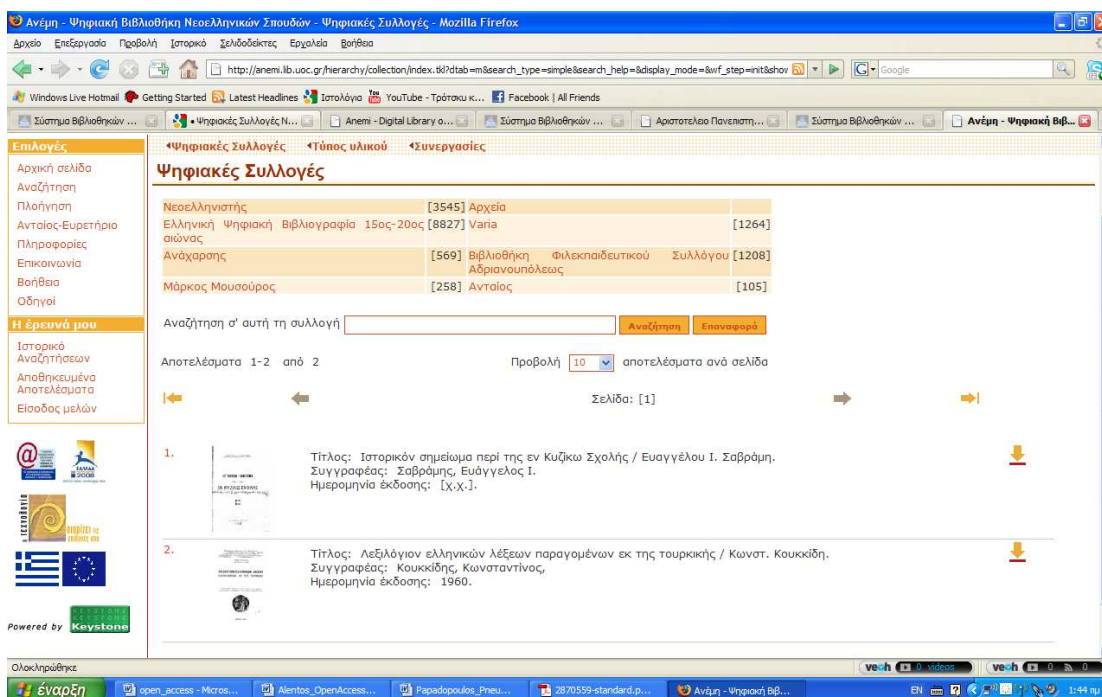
Ανέμη - Ψηφιακή Βιβλιοθήκη Νεοελληνικών Σπουδών - Ψηφιακές Συλλογές - Mozilla Firefox

Αρχείο Επεξεργασία Προβολή Ιστορικό Σελιδοδείκτες Εργαλεία Βοήθεια

http://anemi.lib.uoc.gr/hierarchy/collection/index.tkl?dtab=m&search_type=simple&search_help=&display_mode=&wf_step=init&show

Google

Windows Live Hotmail Getting Started Latest Headlines Ιστολόγια YouTube - Τρότσκυ κ... Facebook | All Friends

Σύστημα Βιβλιοθηκών ... • Ψηφιακές Συλλογές Ν... Anemi - Digital Library o... Σύστημα Βιβλιοθηκών ... Αριστοτέλειο Πανεπιστη... Σύστημα Βιβλιοθηκών ... Ανέμη - Ψηφιακή Βιβ...

Επιλογές
Αρχική σελίδα
Αναζήτηση
Πλοήγηση
Ανταίος-Ευρετήριο
Πληροφορίες
Επικοινωνία
Βοήθεια
Οδηγοί

Η έρευνά μου
Ιστορικό Αναζητήσεων
Αποθηκευμένα Αποτελέσματα
Είσοδος μελών

Powered by Keystone

Ψηφιακές Συλλογές Τύπος υλικού Συνεργασίες

Ψηφιακές Συλλογές

| | | | |
|---|---|---|---|
| Νεοελληνιστής | [3545] | Αρχεία | |
| Ελληνική Ψηφιακή Βιβλιογραφία 15ος-20ος αιώνας | [8827] | Varia | [1264] |
| Ανάχαρσις | [569] | Βιβλιοθήκη Φιλεκπαιδευτικού Συλλόγου Αδριανουπόλεως | [1208] |
| Μάρκος Μουσούρος | [258] | Ανταίος | [105] |

Αναζήτηση σ' αυτή τη συλλογή Αναζήτηση Επαναφορά

Αποτελέσματα 1-2 από 2 Προβολή 10 αποτελέσματα ανά σελίδα

Σελίδα: [1]

1. Τίτλος: Ιστορικόν σημείωμα περί της εν Κυζίκω Σχολής / Ευαγγέλου Ι. Σαβράμη.
Συγγραφέας: Σαβράμης, Ευάγγελος Ι.
Ημερομηνία έκδοσης: [χ.χ.].

2. Τίτλος: Λεξιλόγιον ελληνικών λέξεων παραγομένων εκ της τουρκικής / Κωνστ. Κουκκίδη.
Συγγραφέας: Κουκκίδης, Κωνσταντίνος
Ημερομηνία έκδοσης: 1960.

Ολοκληρώθηκε

veoh 0 videos veoh 0

έναρξη open_access - Micros... Alentos_OpenAccess... Papadopoulos_Pneu... 2870559-standard.p... Ανέμη - Ψηφιακή Βιβ... EN 1:44 πμ